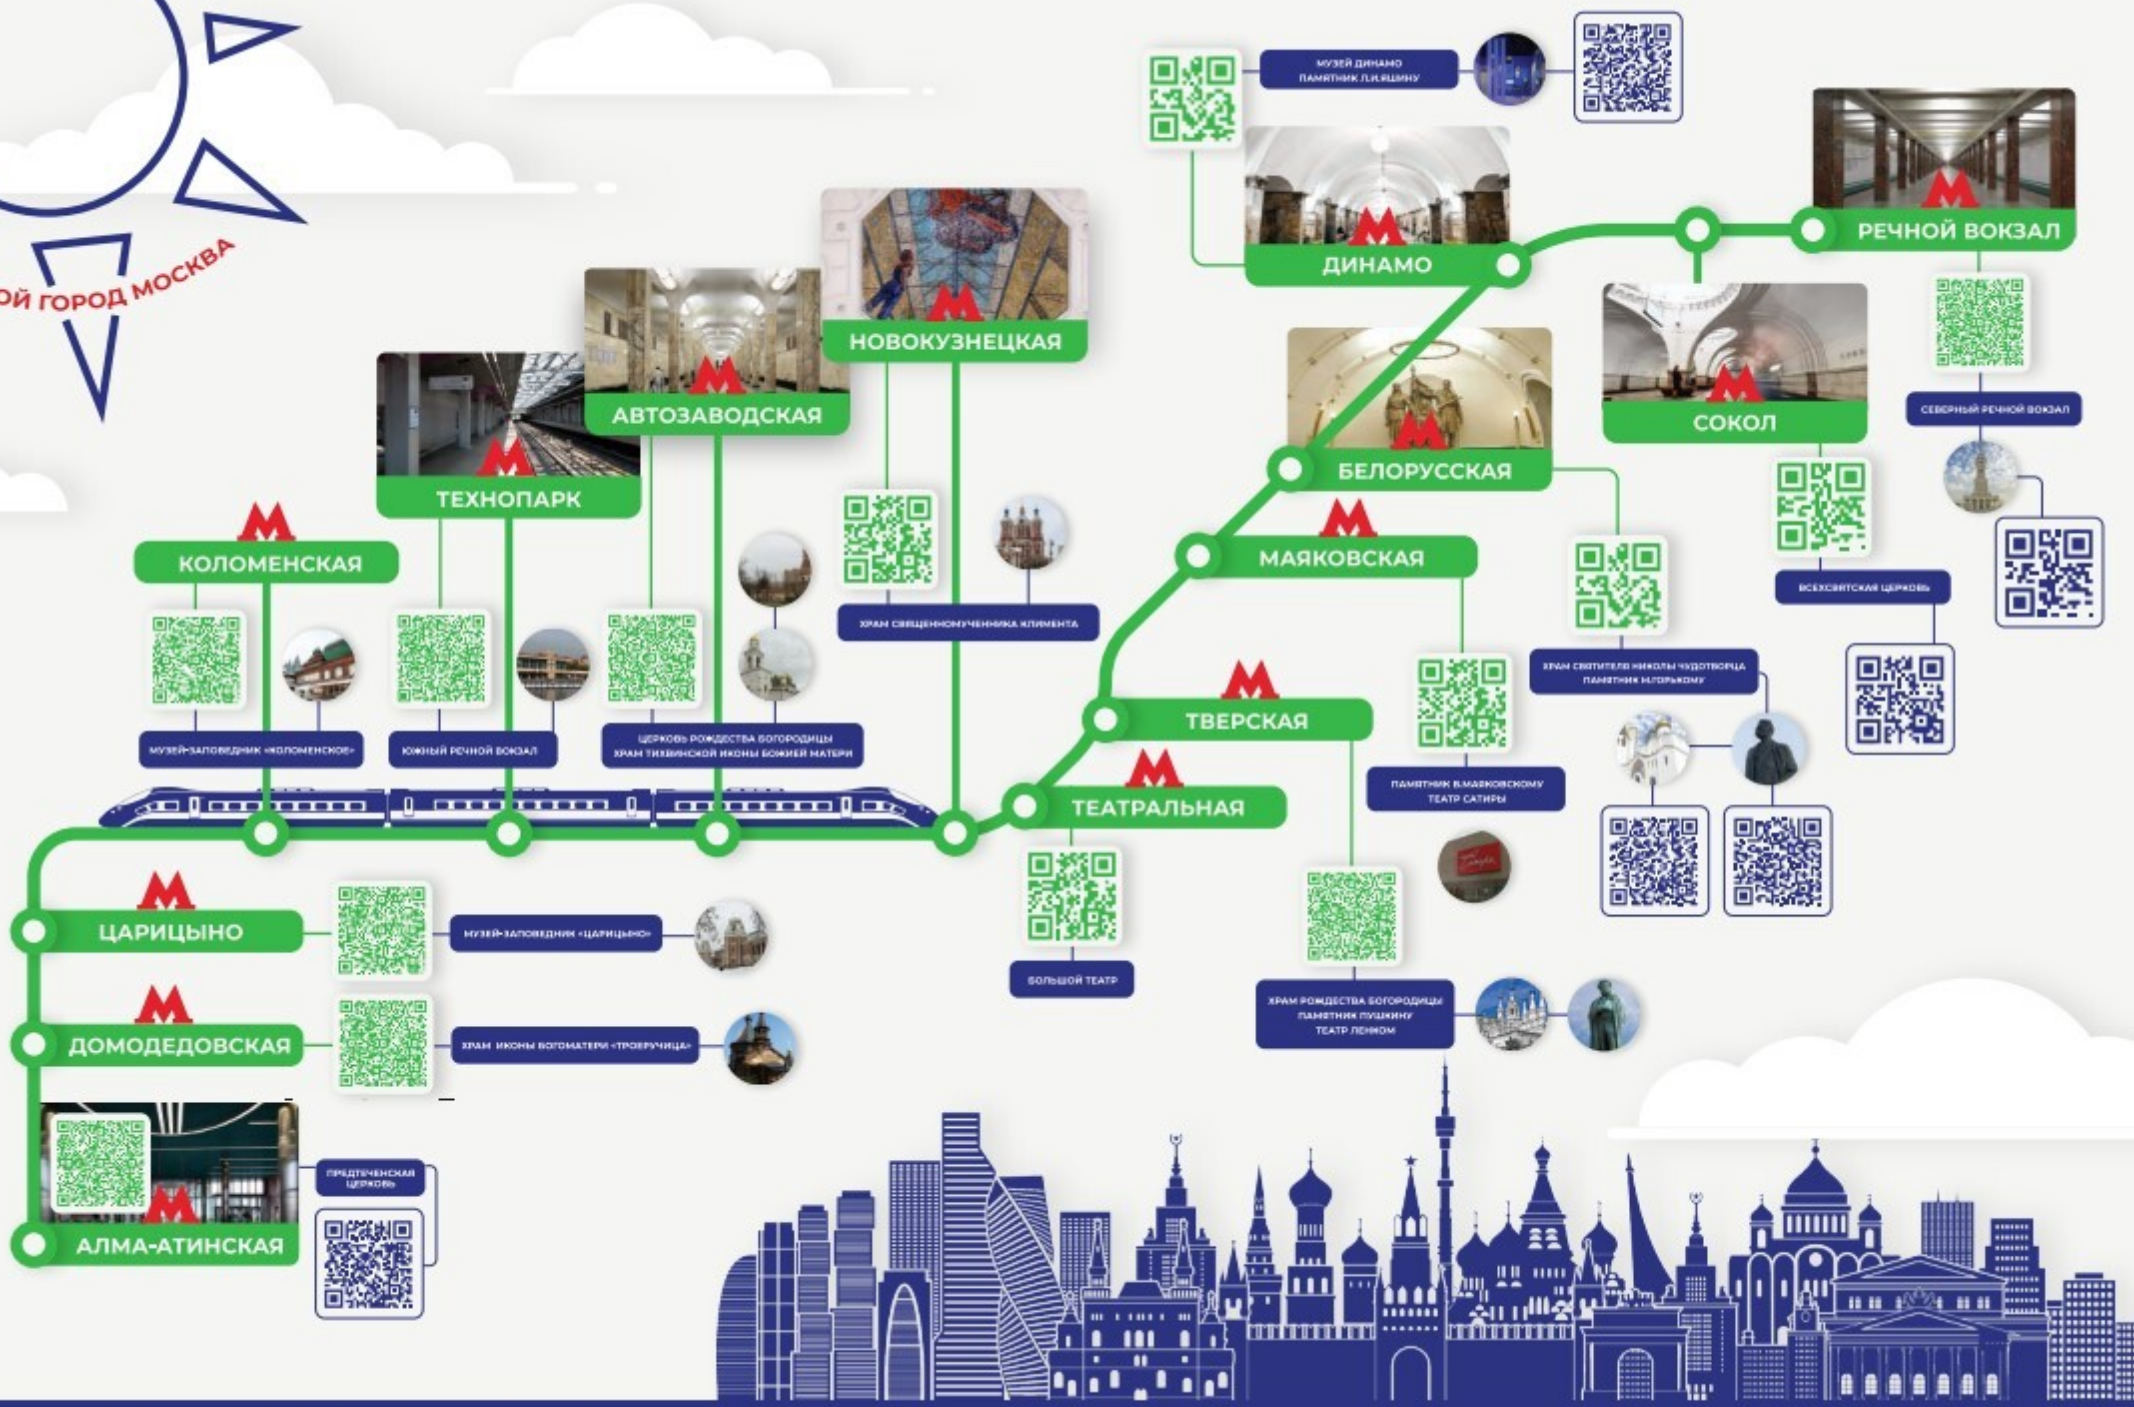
ОЙ ГОРОД МОСКВА

МУЗЕЙ ДИНАМО
ПАМЯТНИК Л.И.ЯШИНУ

ДИНАМО

РЕЧНОЙ ВОКЗАЛ

СЕВЕРНЫЙ РЕЧНОЙ ВОКЗАЛ

СОКОЛ

ВСЕХСВЯТСКАЯ ЦЕРКОВЬ

НОВОКУЗНЕЦКАЯ

ХРАМ СВЯЩЕННОМУЧЕНИКА КЛИМЕНТА

АВТОЗАВОДСКАЯ

ЦЕРКОВЬ РОЖДЕСТВА БОГОРОДИЦЫ
ХРАМ ТИХВИНСКОЙ ИКОНЫ БОЖИЕЙ МАТЕРИ

ТЕХНОПАРК

ЮЖНЫЙ РЕЧНОЙ ВОКЗАЛ

КОЛОМЕНСКАЯ

МУЗЕЙ-ЗАПОВЕДНИК «КОЛОМЕНСКОЕ»

БЕЛОРУССКАЯ

ХРАМ СВЯТИТЕЛЯ НИКОЛЫ ЧУДОТВОРЦА
ПАМЯТНИК М.ГОРЬКОМУ

МАЯКОВСКАЯ

ПАМЯТНИК В.МАЯКОВСКОМУ
ТЕАТР САТИРЫ

ТВЕРСКАЯ

ХРАМ РОЖДЕСТВА БОГОРОДИЦЫ
ПАМЯТНИК ПУШКИНУ
ТЕАТР ЛЕНКОМ

ТЕАТРАЛЬНАЯ

БОЛЬШОЙ ТЕАТР

ЦАРИЦЫНО

МУЗЕЙ-ЗАПОВЕДНИК «ЦАРИЦЫНО»

ДОМОДЕДОВСКАЯ

ХРАМ ИКОНЫ БОГОМАТЕРИ «ТРОЕРУЧИЦА»

АЛМА-АТИНСКАЯ

ПРЕДТЕЧЕНСКАЯ ЦЕРКОВЬ